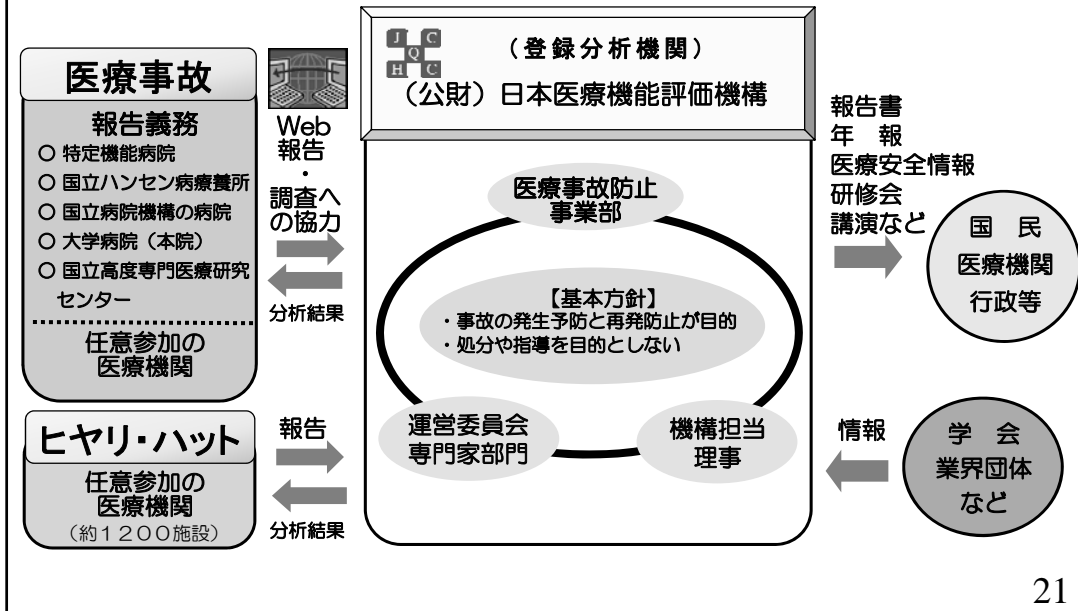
医療事故

報告義務

○ 特定機能病院
○ 国立ハンセン病療養所
○ 国立病院機構の病院
○ 大学病院（本院）
○ 国立高度専門医療研究センター

任意参加の医療機関

Web報告
・
調査への協力

分析結果

J C
Q
H C

（登録分析機関）

（公財）日本医療機能評価機構

医療事故防止事業部

【基本方針】
・事故の発生予防と再発防止が目的
・処分や指導を目的としない

運営委員会
専門家部門

機構担当
理事

報告書
年　報
医療安全情報
研修会
講演など

国　民
医療機関
行政等

ヒヤリ・ハット

任意参加の医療機関
（約１２００施設）

報告

分析結果

情報

学　会
業界団体
など

21